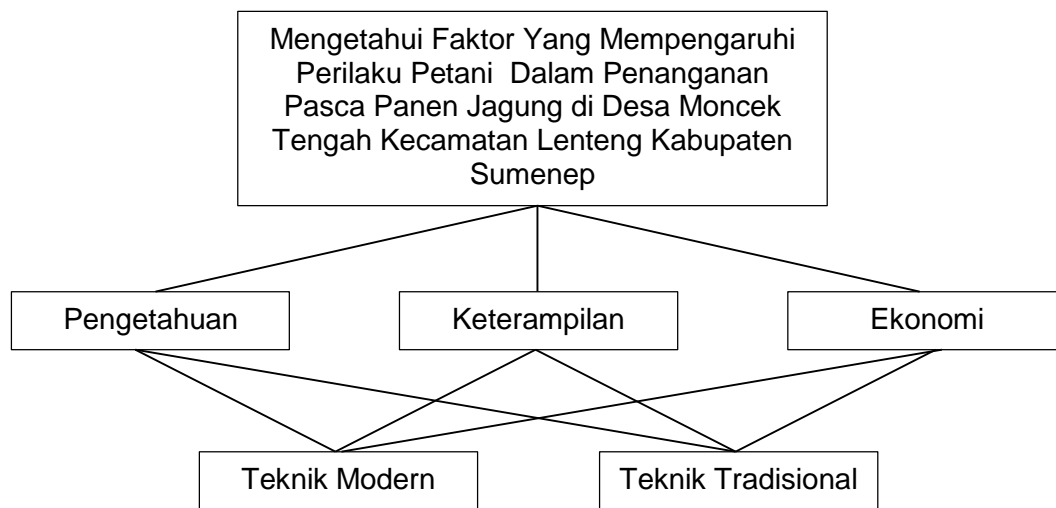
Mengetahui Faktor Yang Mempengaruhi Perilaku Petani Dalam Penanganan Pasca Panen Jagung di Desa Moncek Tengah Kecamatan Lenteng Kabupaten Sumenep

Pengetahuan

Keterampilan

Ekonomi

Teknik Modern

Teknik Tradisional